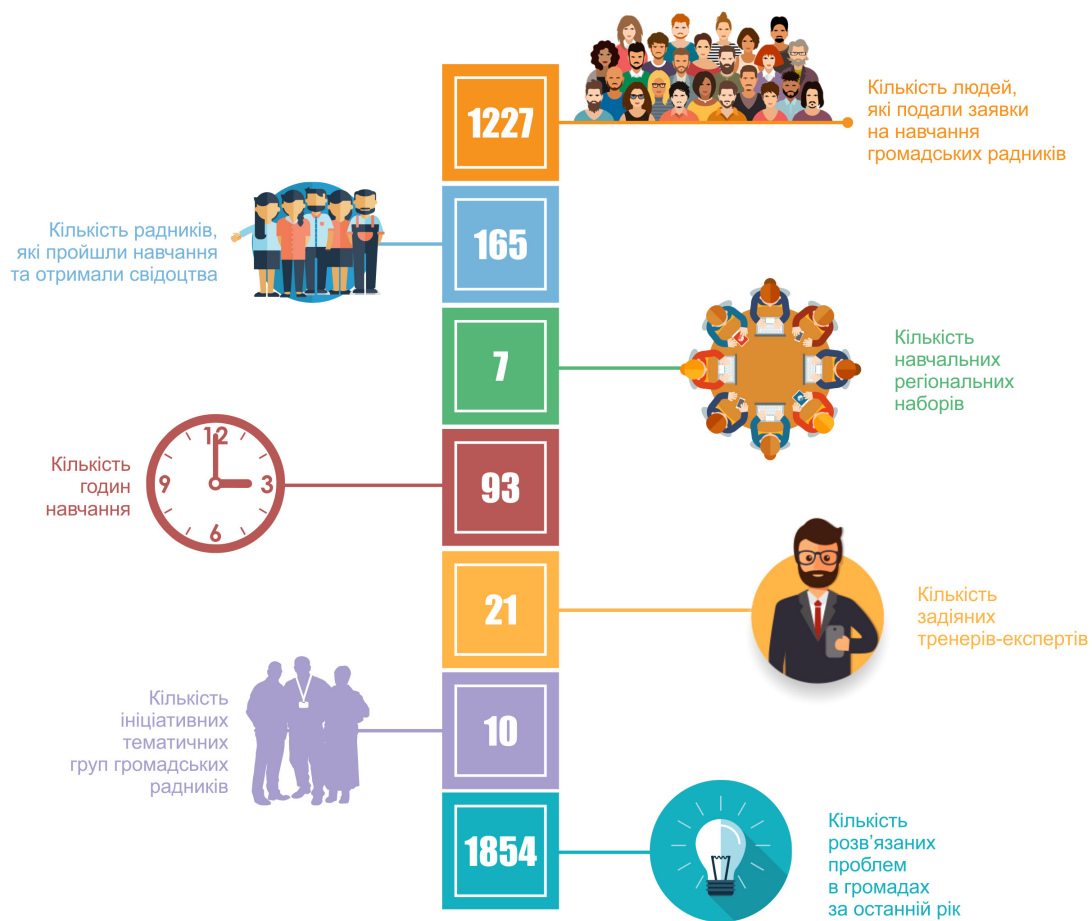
1227

Кількість людей, які подали заявки на навчання громадських радників

Кількість радників, які пройшли навчання та отримали свідоцтва

165

7

Кількість навчальних регіональних наборів

Кількість годин навчання

12
9
3
6

93

21

Кількість задіяних тренерів-експертів

Кількість ініціативних тематичних груп громадських радників

10

1854

Кількість розв'язаних проблем в громадах за останній рік